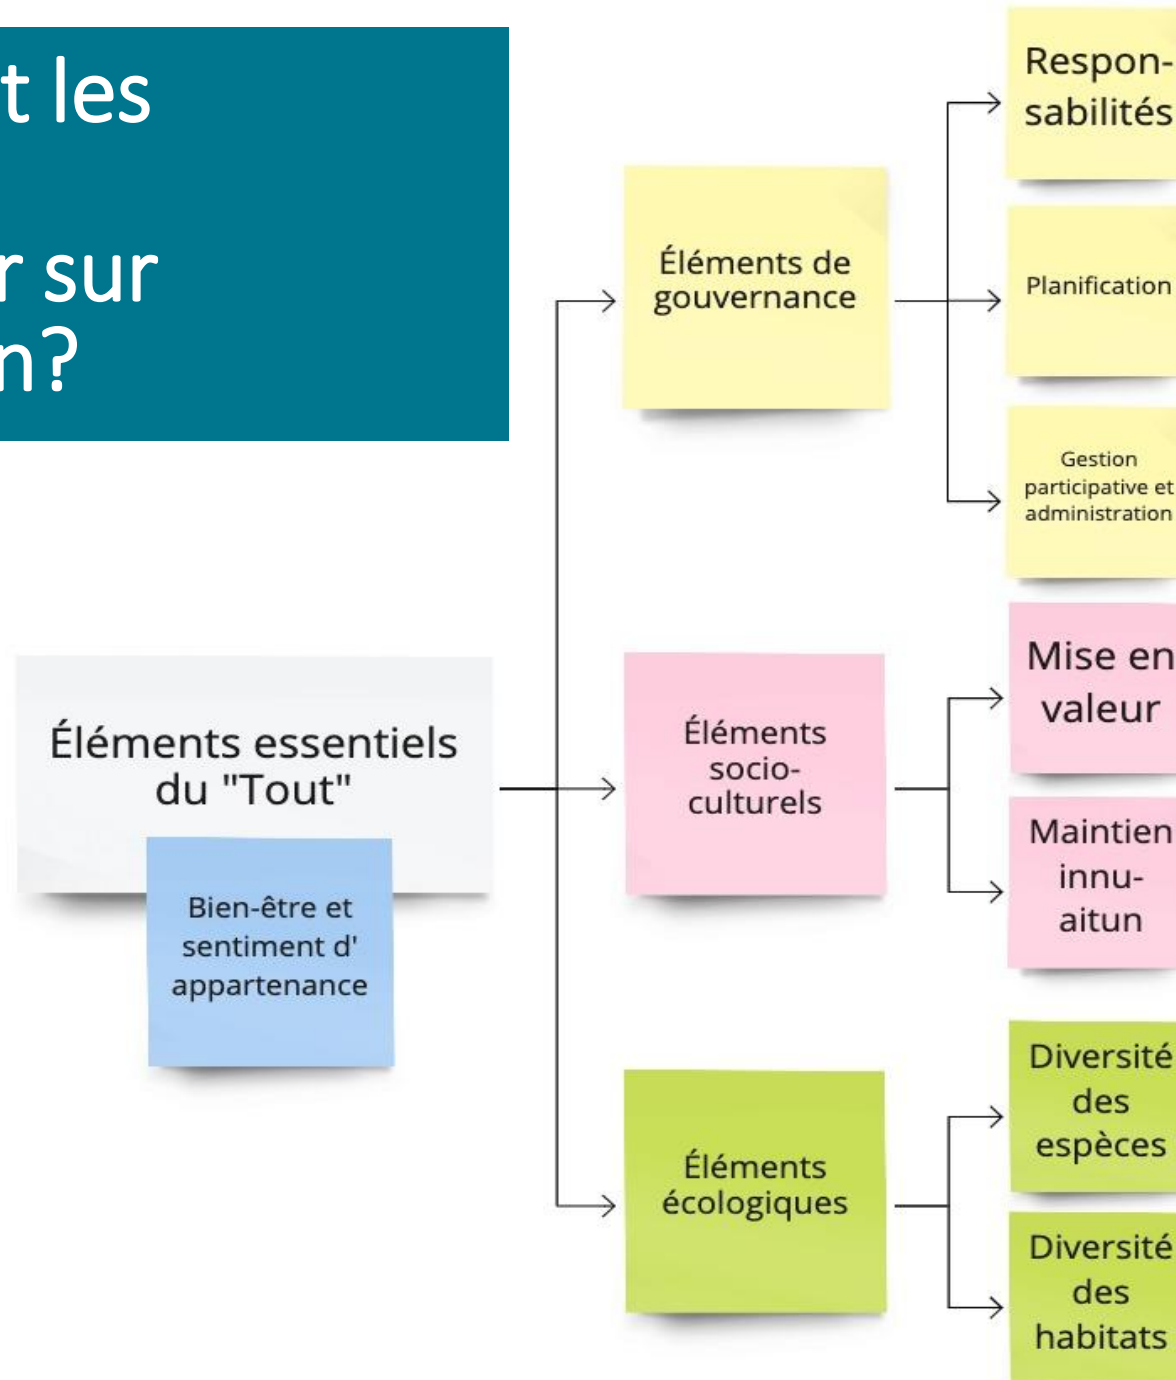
t les

r sur
n?

Éléments essentiels du "Tout"

Bien-être et sentiment d' appartenance

Éléments de gouvernance

Responsabilités

Planification

Gestion participative et administration

Éléments socio-culturels

Mise en valeur

Maintien innu-aitun

Éléments écologiques

Diversité des espèces

Diversité des habitats